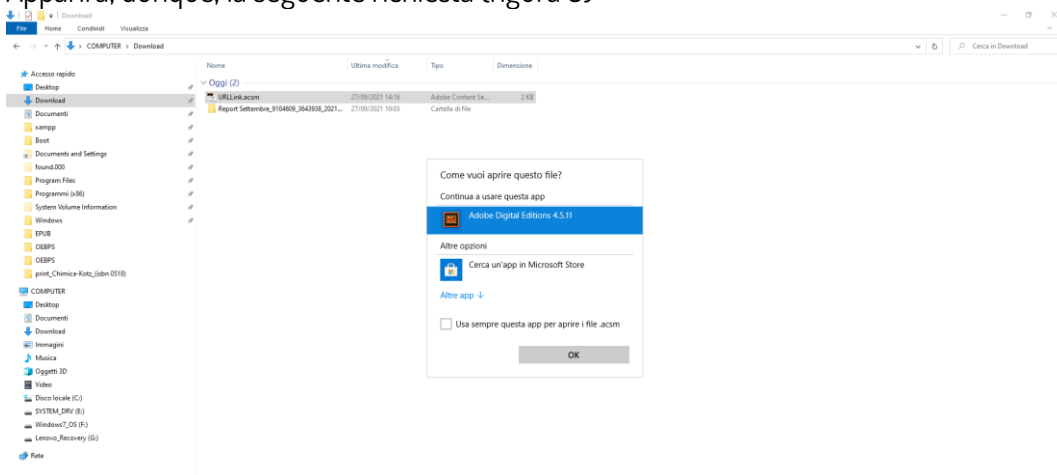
Apparirà, dunque, la seguente richiesta (figura 3)

Download

File Home Condividi Visualizza

COMPUTER > Download

Cerca in Download

Accesso rapido
Desktop
Download
Documenti
xampp
Boot
Documents and Settings
found.000
Program Files
Programmi (x86)
System Volume Information
Windows
EPUB
OEBPS
OEBPS
print_Chimica-Kotz_(isbn 0518)
COMPUTER
Desktop
Documenti
Download
Immagini
Musica
Oggetti 3D
Video
Disco locale (C:)
SYSTEM_DRV (E:)
Windows7_OS (F:)
Lenovo_Recovery (G:)
Rete

| Nome | Ultima modifica | Tipo | Dimensione |
|---|---|---|---|
| Oggi (2) | | | |
| URLLink.acsm | 27/09/2021 16:16 | Adobe Content Se... | 2 KB |
| Report Settembre_9104609_3643938_2021... | 27/09/2021 10:03 | Cartella di file | |

Come vuoi aprire questo file?

Continua a usare questa app

Adobe Digital Editions 4.5.11

Altre opzioni

Cerca un'app in Microsoft Store

Altre app ↓

Usa sempre questa app per aprire i file .acsm

OK